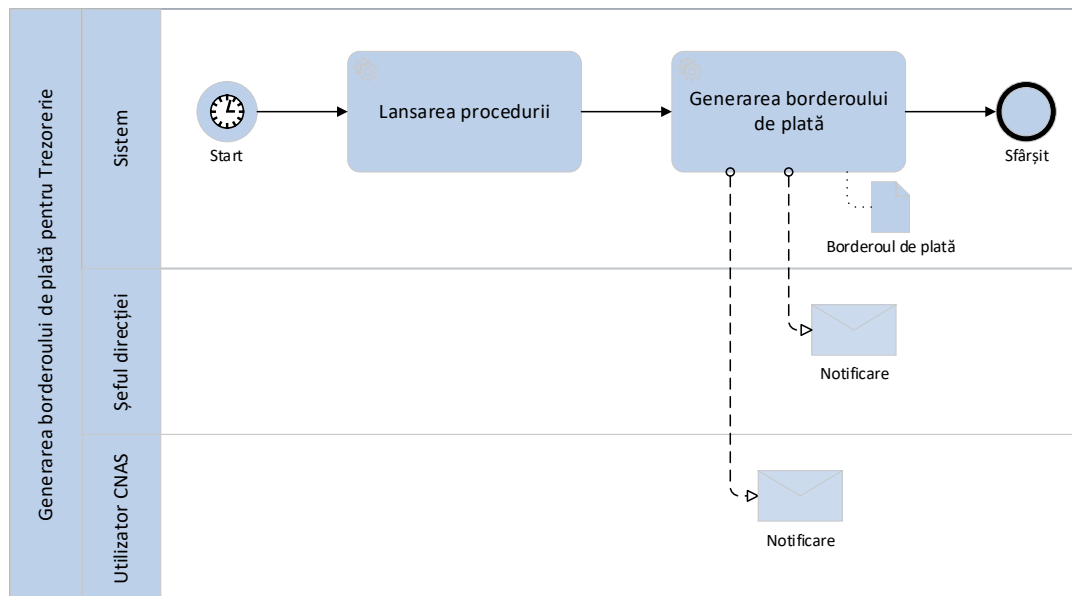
Generarea borderoului de plată pentru Trezorerie

Sistem

Start

Lansarea procedurii

Generarea borderoului de plată

Sfârșit

Borderoul de plată

Șeful direcției

Notificare

Utilizator CNAS

Notificare